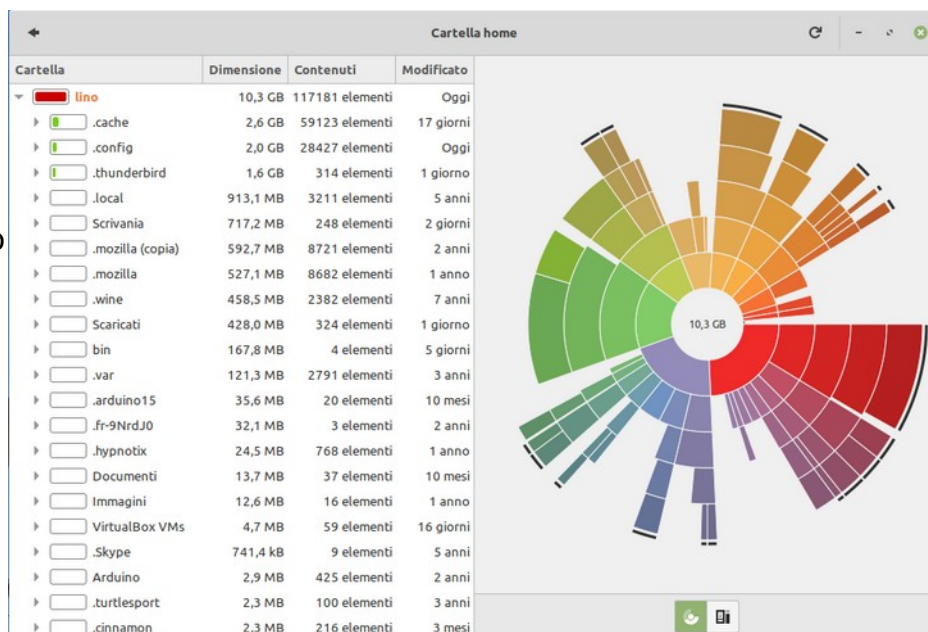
Cartella home

| Cartella | Dimensione | Contenuti | Modificato |
|---|---|---|---|
| lino | 10,3 GB | 117181 elementi | Oggi |
| .cache | 2,6 GB | 59123 elementi | 17 giorni |
| .config | 2,0 GB | 28427 elementi | Oggi |
| .thunderbird | 1,6 GB | 314 elementi | 1 giorno |
| .local | 913,1 MB | 3211 elementi | 5 anni |
| Scrivania | 717,2 MB | 248 elementi | 2 giorni |
| .mozilla (copia) | 592,7 MB | 8721 elementi | 2 anni |
| .mozilla | 527,1 MB | 8682 elementi | 1 anno |
| .wine | 458,5 MB | 2382 elementi | 7 anni |
| Scaricati | 428,0 MB | 324 elementi | 1 giorno |
| bin | 167,8 MB | 4 elementi | 5 giorni |
| .var | 121,3 MB | 2791 elementi | 3 anni |
| .arduino15 | 35,6 MB | 20 elementi | 10 mesi |
| .fr-9NrdJ0 | 32,1 MB | 3 elementi | 2 anni |
| .hypnotix | 24,5 MB | 768 elementi | 1 anno |
| Documenti | 13,7 MB | 37 elementi | 10 mesi |
| Immagini | 12,6 MB | 16 elementi | 1 anno |
| VirtualBox VMs | 4,7 MB | 59 elementi | 16 giorni |
| .Skype | 741,4 kB | 9 elementi | 5 anni |
| Arduino | 2,9 MB | 425 elementi | 2 anni |
| .turtlesport | 2,3 MB | 100 elementi | 3 anni |
| .cinnamon | 2,3 MB | 216 elementi | 3 mesi |

10,3 GB